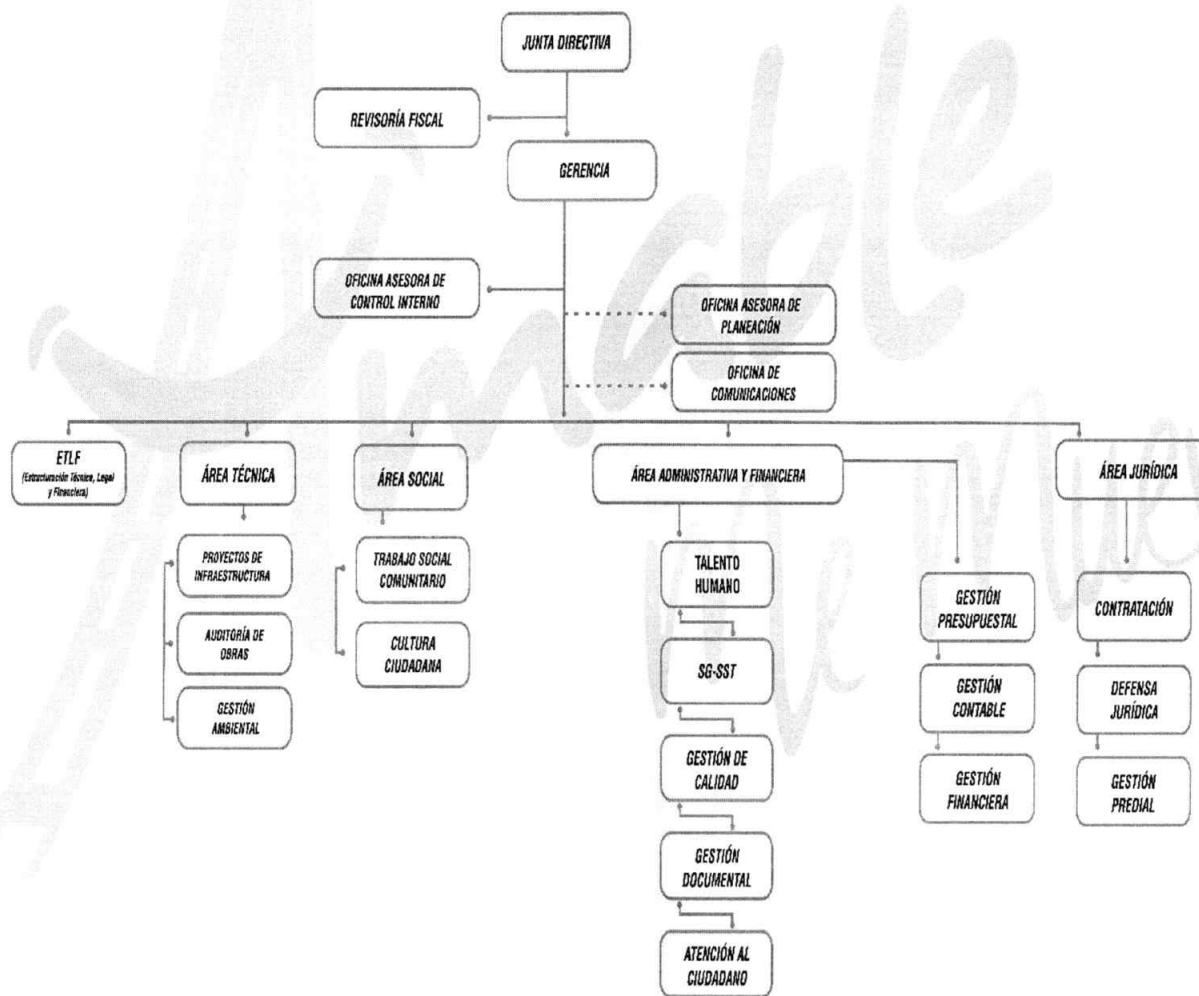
JUNTA DIRECTIVA

REVISORÍA FISCAL

GERENCIA

OFICINA ASESORA DE CONTROL INTERNO

OFICINA ASESORA DE PLANEACIÓN

OFICINA DE COMUNICACIONES

ETLF
(Estructuración Técnica, Legal y Financiera)

ÁREA TÉCNICA

PROYECTOS DE INFRAESTRUCTURA

AUDITORÍA DE OBRAS

GESTIÓN AMBIENTAL

ÁREA SOCIAL

TRABAJO SOCIAL COMUNITARIO

CULTURA CIUDADANA

ÁREA ADMINISTRATIVA Y FINANCIERA

TALENTO HUMANO

SG-SST

GESTIÓN DE CALIDAD

GESTIÓN DOCUMENTAL

ATENCIÓN AL CIUDADANO

GESTIÓN PRESUPUESTAL

GESTIÓN CONTABLE

GESTIÓN FINANCIERA

ÁREA JURÍDICA

CONTRATACIÓN

DEFENSA JURÍDICA

GESTIÓN PREDIAL